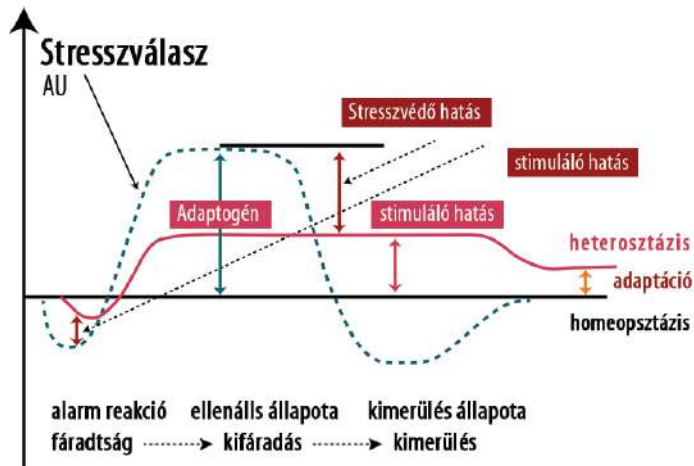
Stresszválasz
AU

Stresszvédő hatás

stimuláló hatás

Adaptogén

stimuláló hatás

heterosztázis

adaptáció

homeopsztázis

alarm reakció ellenálls állapota kimerülés állapota
fáradtság ------> kifáradás ------> kimerülés